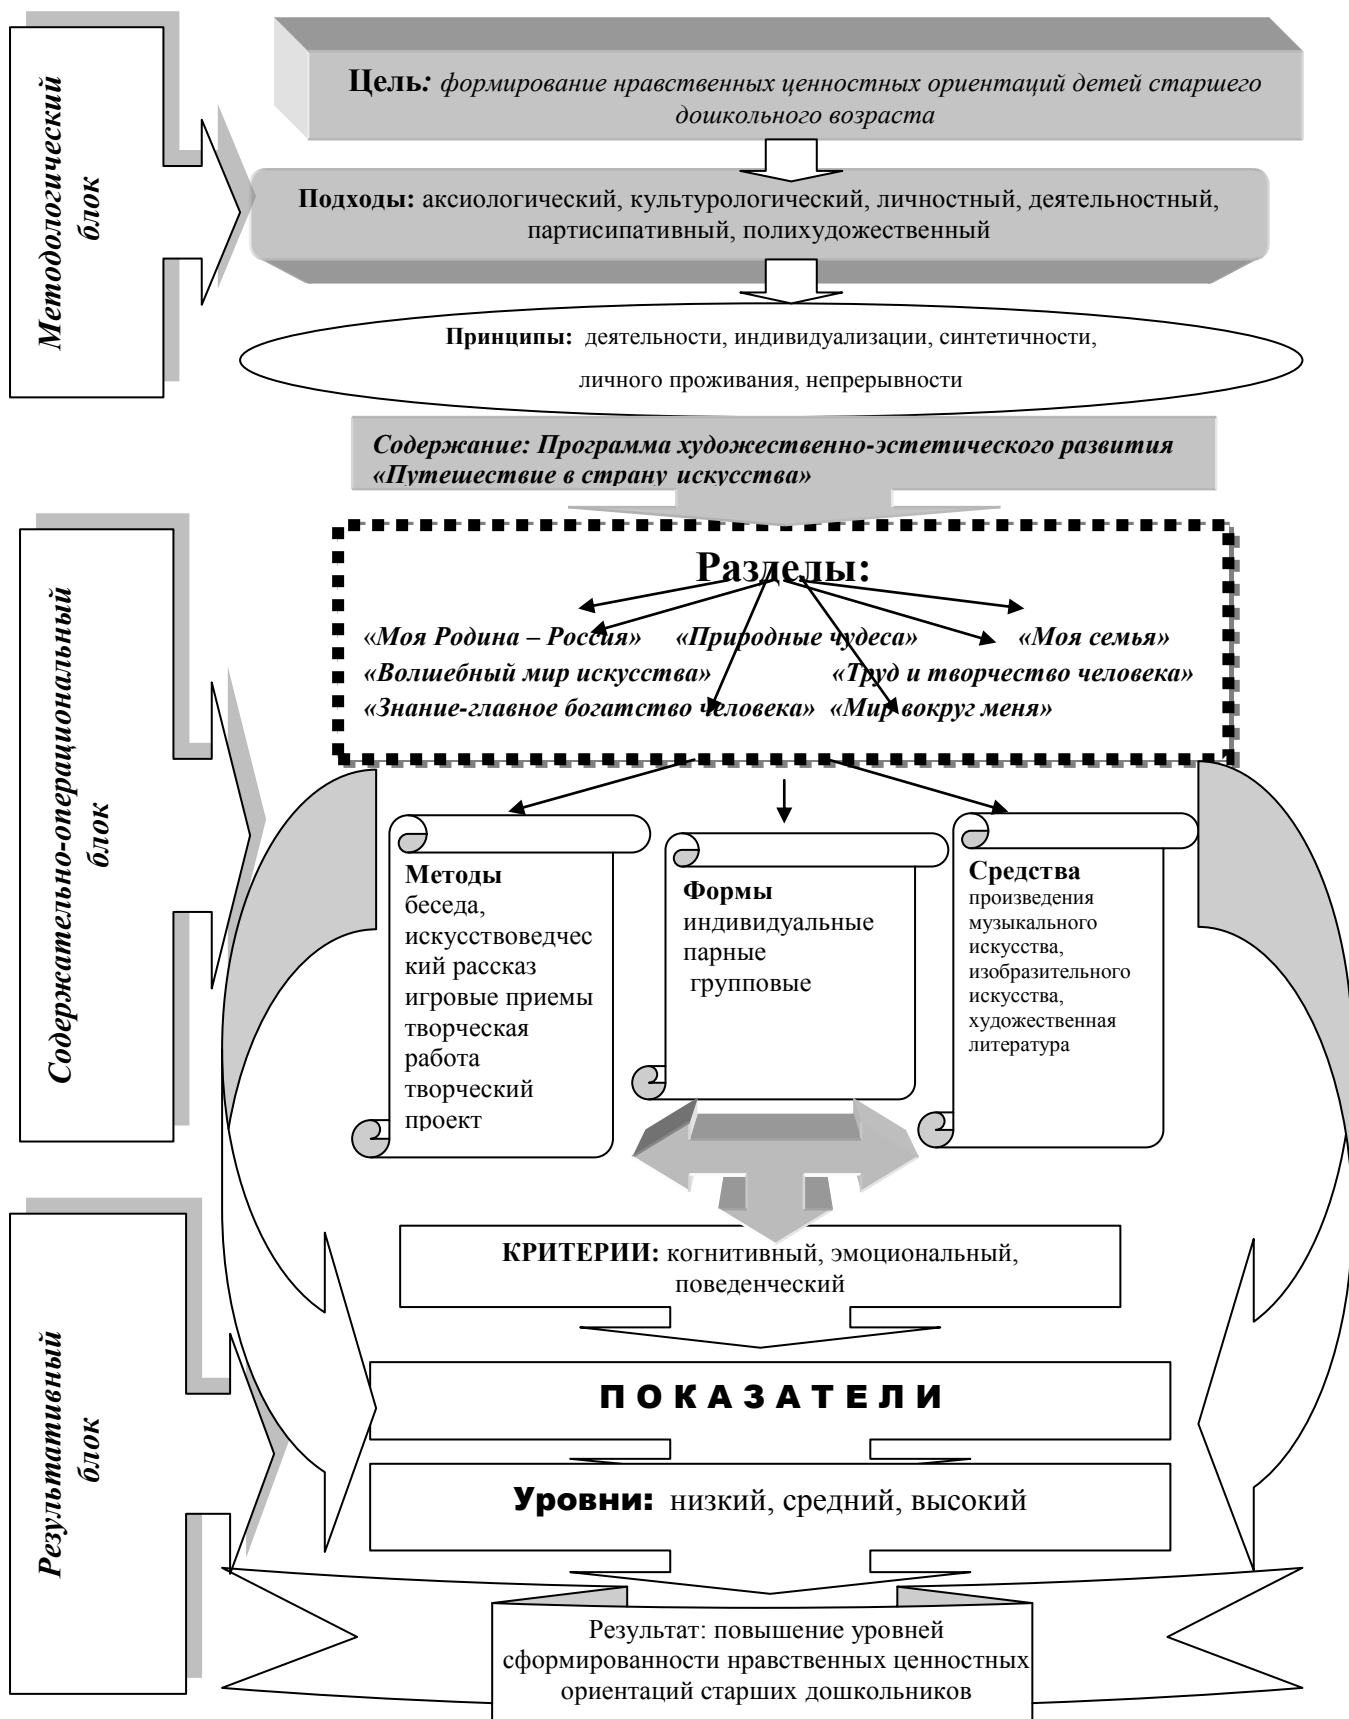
Методологический блок

Цель: формирование нравственных ценностных ориентаций детей старшего дошкольного возраста

Подходы: аксиологический, культурологический, личностный, деятельностный, партисипативный, полихудожественный

Принципы: деятельности, индивидуализации, синтетичности, личного проживания, непрерывности

Содержание: Программа художественно-эстетического развития «Путешествие в страну искусства»

Содержательно-операциональный блок

Разделы:

«Моя Родина – Россия» «Природные чудеса» «Моя семья»
«Волшебный мир искусства» «Труд и творчество человека»
«Знание-главное богатство человека» «Мир вокруг меня»

Методы
беседа, искусствоведческий рассказ игровые приемы творческая работа творческий проект

Формы
индивидуальные
парные
групповые

Средства
произведения музыкального искусства, изобразительного искусства, художественная литература

Результативный блок

КРИТЕРИИ: когнитивный, эмоциональный, поведенческий

П О К А З А Т Е Л И

Уровни: низкий, средний, высокий

Результат: повышение уровней сформированности нравственных ценностных ориентаций старших дошкольников